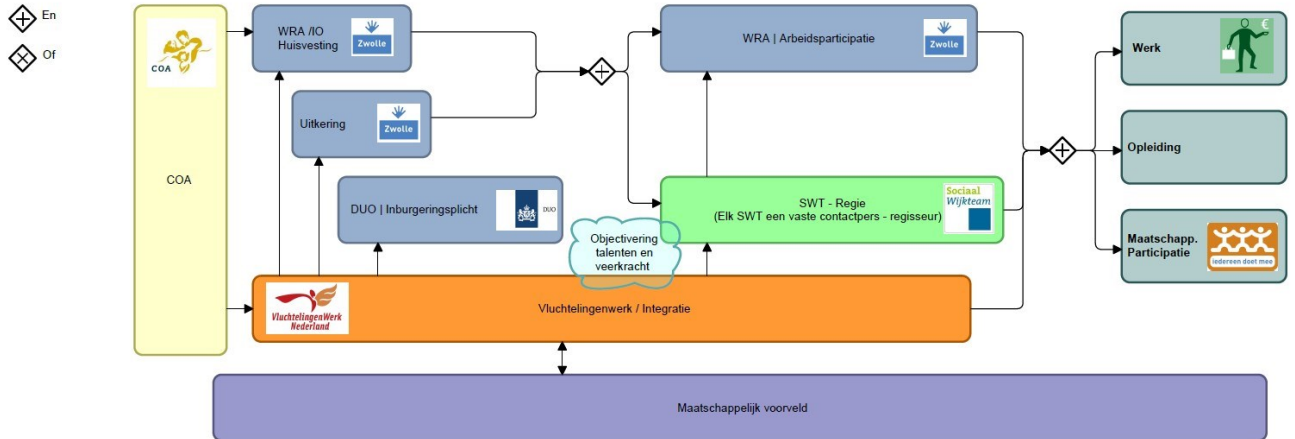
En

Of

COA

COA

WRA /IO Huisvesting

Zwolle

Uitkering

Zwolle

DUO | Inburgeringsplicht

DUO

WRA | Arbeidsparticipatie

Zwolle

SWT - Regie
(Elk SWT een vaste contactpers - regisseur)

Sociaal Wijkteam

Objectivering talenten en veerkracht

VluchtelingenWerk Nederland

Vluchtelingenwerk / Integratie

Werk

Opleiding

Maatschapp. Participatie

iedereen doet mee

Maatschappelijk voorveld